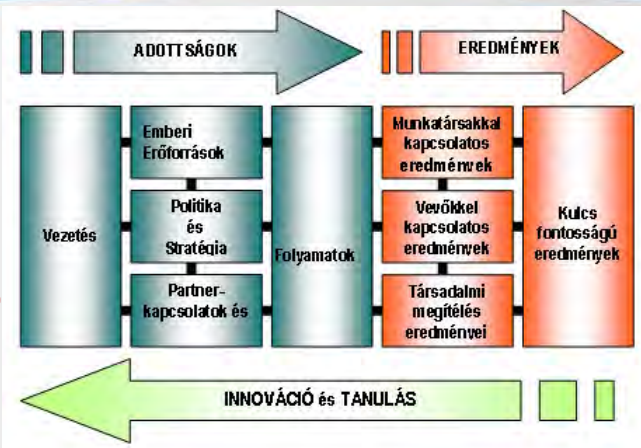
ADOTTSÁGOK

EREDMÉNYEK

Vezetés

Emberi Erőforrások

Politika és Stratégia

Partnerkapcsolatok és

Folyamatok

Munkatársakkal kapcsolatos eredmények

Vevőkkel kapcsolatos eredmények

Társadalmi megítélés eredményei

Kulcs fontosságú eredmények

INNOVÁCIÓ és TANULÁS